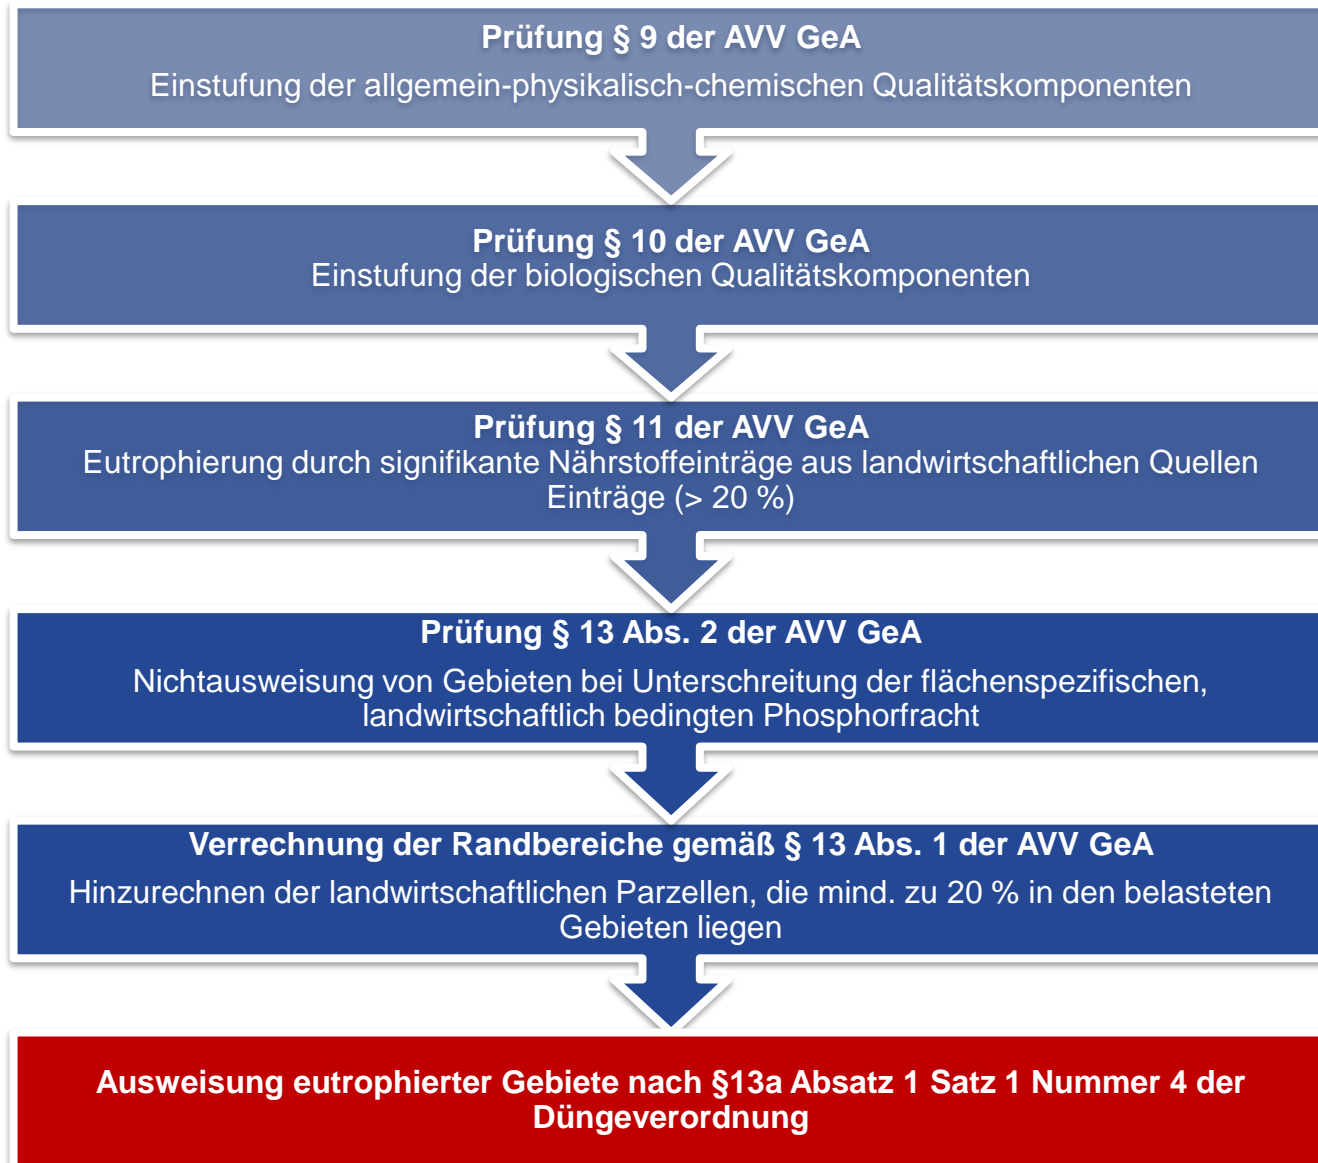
Prüfung § 9 der AVV GeA

Einstufung der allgemein-physikalisch-chemischen Qualitätskomponenten

Prüfung § 10 der AVV GeA
Einstufung der biologischen Qualitätskomponenten

Prüfung § 11 der AVV GeA
Eutrophierung durch signifikante Nährstoffeinträge aus landwirtschaftlichen Quellen Einträge (> 20 %)

Prüfung § 13 Abs. 2 der AVV GeA

Nichtausweisung von Gebieten bei Unterschreitung der flächenspezifischen, landwirtschaftlich bedingten Phosphorfracht

Verrechnung der Randbereiche gemäß § 13 Abs. 1 der AVV GeA

Hinzurechnen der landwirtschaftlichen Parzellen, die mind. zu 20 % in den belasteten Gebieten liegen

Ausweisung eutrophierter Gebiete nach §13a Absatz 1 Satz 1 Nummer 4 der Düngeverordnung